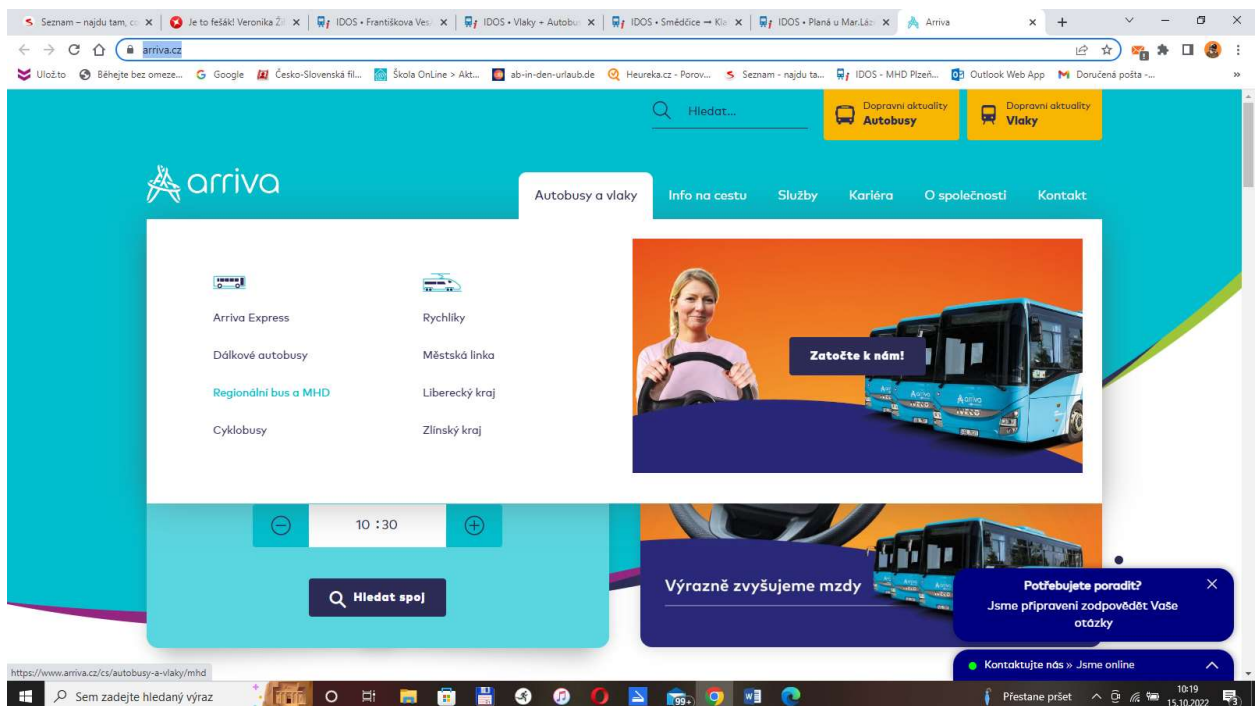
Seznam – najdu tam, co | Je to fešák! Veronika Ž | IDOS • Františkova Ves | IDOS • Vlaky + Autobu | IDOS • Smědčice → Kl | IDOS • Planá u Mar.Láz | Arriva

arriva.cz

Uložto | Běhejte bez omeze... | Google | Česko-Slovenská fil... | Škola OnLine > Akt... | ab-in-den-urlaub.de | Heureka.cz - Porov... | Seznam - najdu ta... | IDOS - MHD Plzeň... | Outlook Web App | Doručená pošta -...

Hledat...

Dopravní aktuality Autobusy

Dopravní aktuality Vlaky

arriva

Autobusy a vlaky | Info na cestu | Služby | Kariéra | O společnosti | Kontakt

Arriva Express

Dálkové autobusy

Regionální bus a MHD

Cyklobusy

Rychlíky

Městská linka

Liberecký kraj

Zlínský kraj

Zatočte k nám!

10 :30

Hledat spoj

Výrazně zvyšujeme mzdy

Potřebujete poradit?
Jsme připraveni zodpovědět Vaše otázky

Kontaktujte nás » Jsme online

https://www.arriva.cz/cs/autobusy-a-vlaky/mhd

Sem zadejte hledaný výraz

Přestane pršet

10:19
15.10.2022